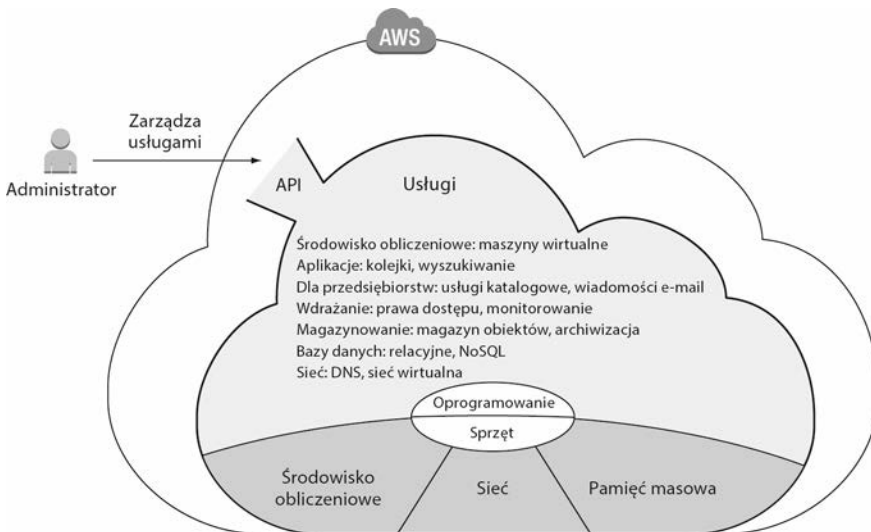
AWS

Zarządza usługami

Administrator

API

Usługi

Środowisko obliczeniowe: maszyny wirtualne
Aplikacje: kolejki, wyszukiwanie
Dla przedsiębiorstw: usługi katalogowe, wiadomości e-mail
Wdrażanie: prawa dostępu, monitorowanie
Magazynowanie: magazyn obiektów, archiwizacja
Bazy danych: relacyjne, NoSQL
Sieć: DNS, sieć wirtualna

Oprogramowanie

Sprzęt

Środowisko obliczeniowe

Sieć

Pamięć masowa